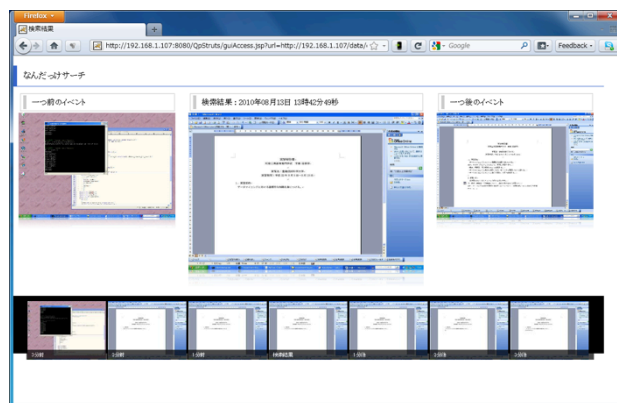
Firefox
検索結果
+
http://192.168.1.107:8080/QpStruts/guiAccess.jsp?url=http://192.168.1.107/data/
Google
Feedback

なんだっけサーチ

一つ前のイベント

検索結果：2010年08月13日 13時42分49秒

一つ後のイベント

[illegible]
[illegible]
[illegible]
検索結果
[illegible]
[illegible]
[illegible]